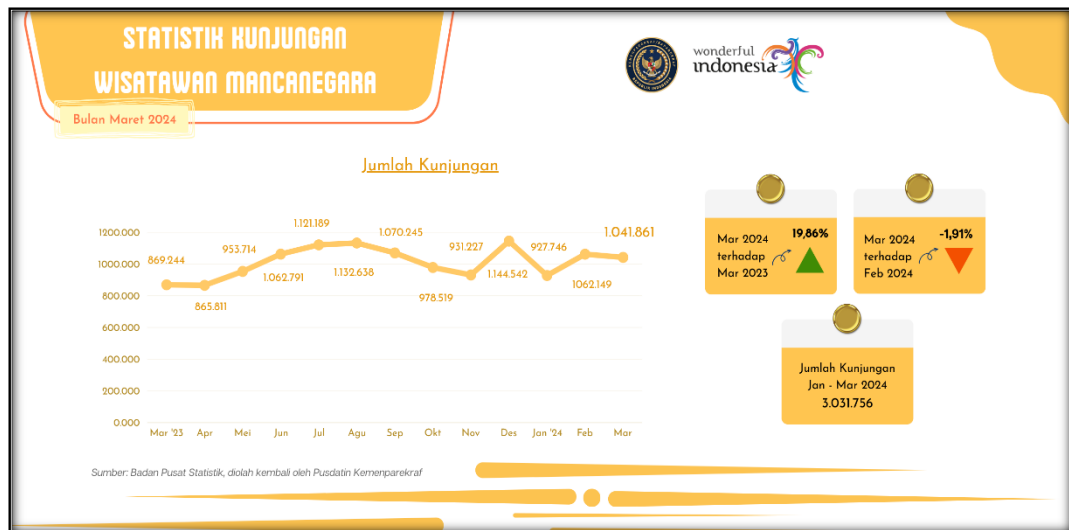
STATISTIK KUNJUNGAN WISATAWAN MANCANEGARA

Bulan Maret 2024

wonderful indonesia

Jumlah Kunjungan

1200.000
1000.000
800.000
600.000
400.000
200.000
0.000

869.244
865.811
953.714
1.062.791
1.121.189
1.132.638
1.070.245
978.519
931.227
1.144.542
927.746
1062.149
1.041.861

Mar '23 Apr Mei Jun Jul Agu Sep Okt Nov Des Jan '24 Feb Mar

Mar 2024 terhadap Mar 2023 19,86%

Mar 2024 terhadap Feb 2024 -1,91%

Jumlah Kunjungan Jan - Mar 2024 3.031.756

Sumber: Badan Pusat Statistik, diolah kembali oleh Pusdatin Kemenparekraf